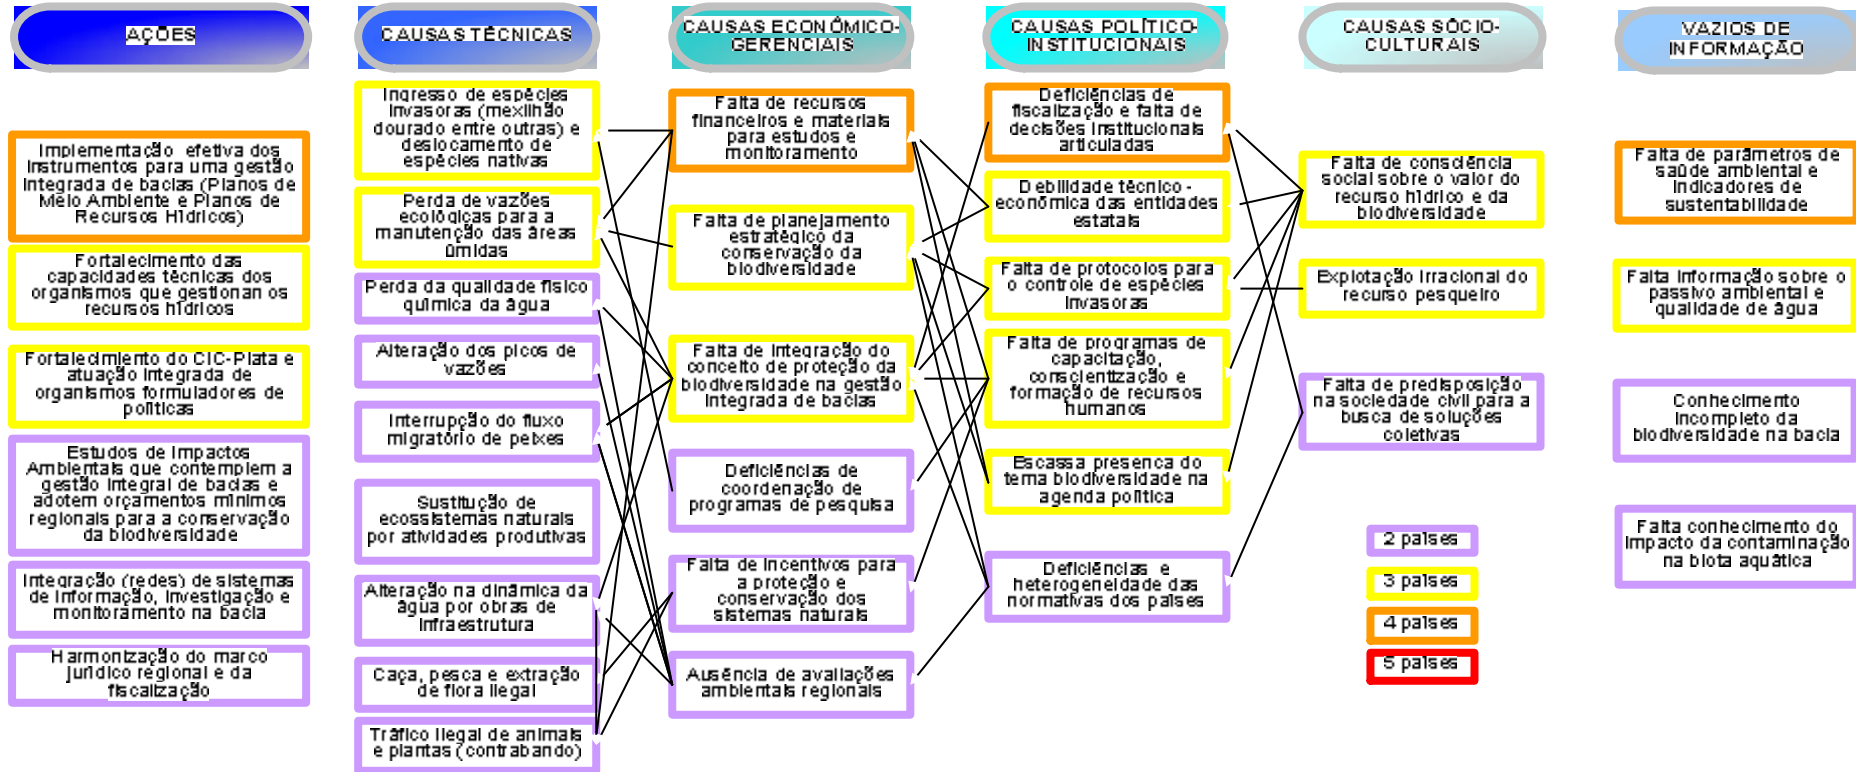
AÇÕES

Implementação efetiva dos instrumentos para uma gestão integrada de bacias (Planos de Meio Ambiente e Planos de Recursos Hídricos)

Fortalecimento das capacidades técnicas dos organismos que gestionan os recursos hídricos

Fortalecimiento do CIC-Plata e atuação integrada de organismos formuladores de políticas

Estudos de Impactos Ambientais que contemplem a gestão integral de bacias e adotem orçamentos mínimos regionais para a conservação da biodiversidade

Integração (redes) de sistemas de informação, investigação e monitoramento na bacia

Harmonização do marco jurídico regional e da fiscalização

CAUSAS TÉCNICAS

Ingresso de espécies invasoras (mexilhão dourado entre outras) e deslocamento de espécies nativas

Perda de vazões ecológicas para a manutenção das áreas úmidas

Perda da qualidade físico química da água

Alteração dos picos de vazões

Interrupção do fluxo migratório de peixes

Sustitução de ecossistemas naturais por atividades produtivas

Alteração na dinâmica da água por obras de infraestrutura

Caça, pesca e extração de flora ilegal

Tráfico ilegal de animais e plantas (contrabando)

CAUSAS ECONÔMICO-GERENCIAIS

Falta de recursos financeiros e materiais para estudos e monitoramento

Falta de planejamento estratégico da conservação da biodiversidade

Falta de integração do conceito de proteção da biodiversidade na gestão integrada de bacias

Deficiências de coordenação de programas de pesquisa

Falta de incentivos para a proteção e conservação dos sistemas naturais

Ausência de avaliações ambientais regionais

CAUSAS POLÍTICO-INSTITUCIONAIS

Deficiências de fiscalização e falta de decisões institucionais articuladas

Debilidade técnico-econômica das entidades estatais

Falta de protocolos para o controle de espécies invasoras

Falta de programas de capacitação, conscientização e formação de recursos humanos

Escassa presença do tema biodiversidade na agenda política

Deficiências e heterogeneidade das normativas dos países

CAUSAS SÓCIO-CULTURAIS

Falta de consciência social sobre o valor do recurso hídrico e da biodiversidade

Explotação irracional do recurso pesqueiro

Falta de predisposição na sociedade civil para a busca de soluções coletivas

2 países

3 países

4 países

5 países

VAZIOS DE INFORMAÇÃO

Falta de parâmetros de saúde ambiental e indicadores de sustentabilidade

Falta informação sobre o passivo ambiental e qualidade de água

Conhecimento incompleto da biodiversidade na bacia

Falta conhecimento do impacto da contaminação na biota aquática